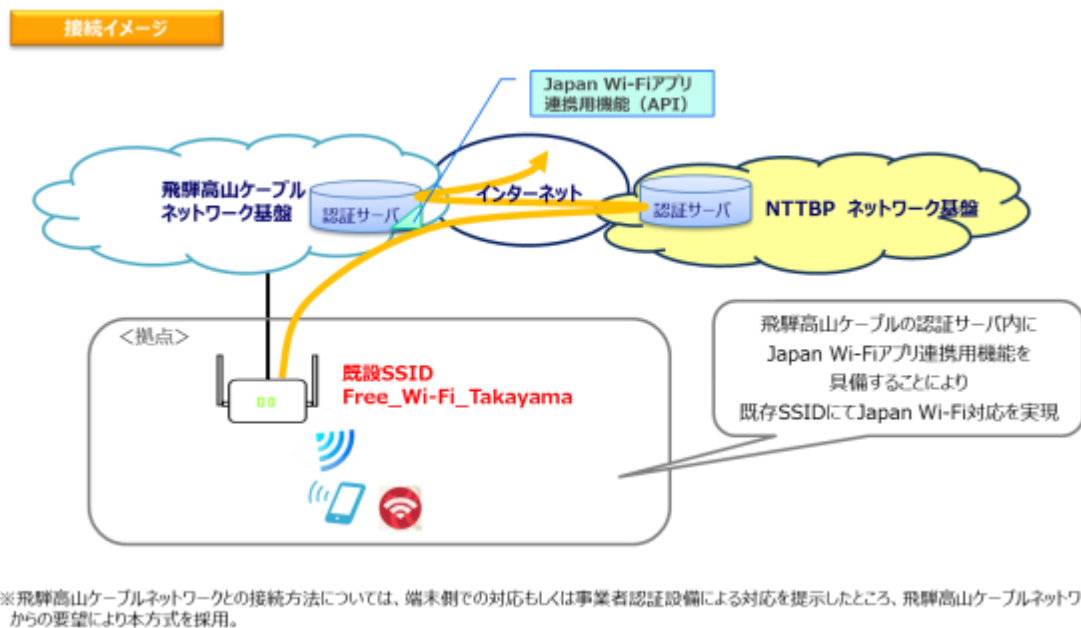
接続イメージ

Japan Wi-Fiアプリ
連携用機能（API）

飛騨高山ケーブル
ネットワーク基盤

認証サーバ

インターネット

認証サーバ

NTTBP ネットワーク基盤

＜拠点＞

既設SSID
Free_Wi-Fi_Takayama

飛騨高山ケーブルの認証サーバ内に
Japan Wi-Fiアプリ連携用機能を
具備することにより
既存SSIDにてJapan Wi-Fi対応を実現

※飛騨高山ケーブルネットワークとの接続方法については、端末側での対応もしくは事業者認証設備による対応を提示したところ、飛騨高山ケーブルネットワ
からの要望により本方式を採用。